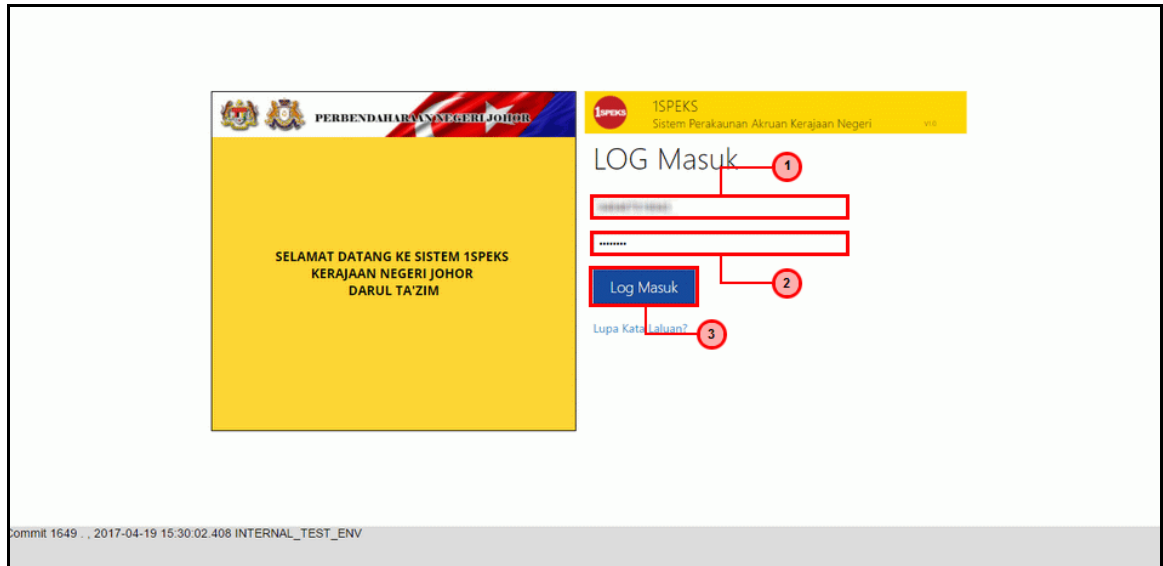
PERBENDAHARAAN NEGERI JOHOR

SELAMAT DATANG KE SISTEM 1SPEKS
KERAJAAN NEGERI JOHOR
DARUL TA'ZIM

1SPEKS

1SPEKS
Sistem Perakaunan Akruan Kerajaan Negeri

v1.0

LOG Masuk

1

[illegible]

••••••••

2

Log Masuk

3

Lupa Kata Laluan?

Commit 1649 . , 2017-04-19 15:30:02.408 INTERNAL_TEST_ENV